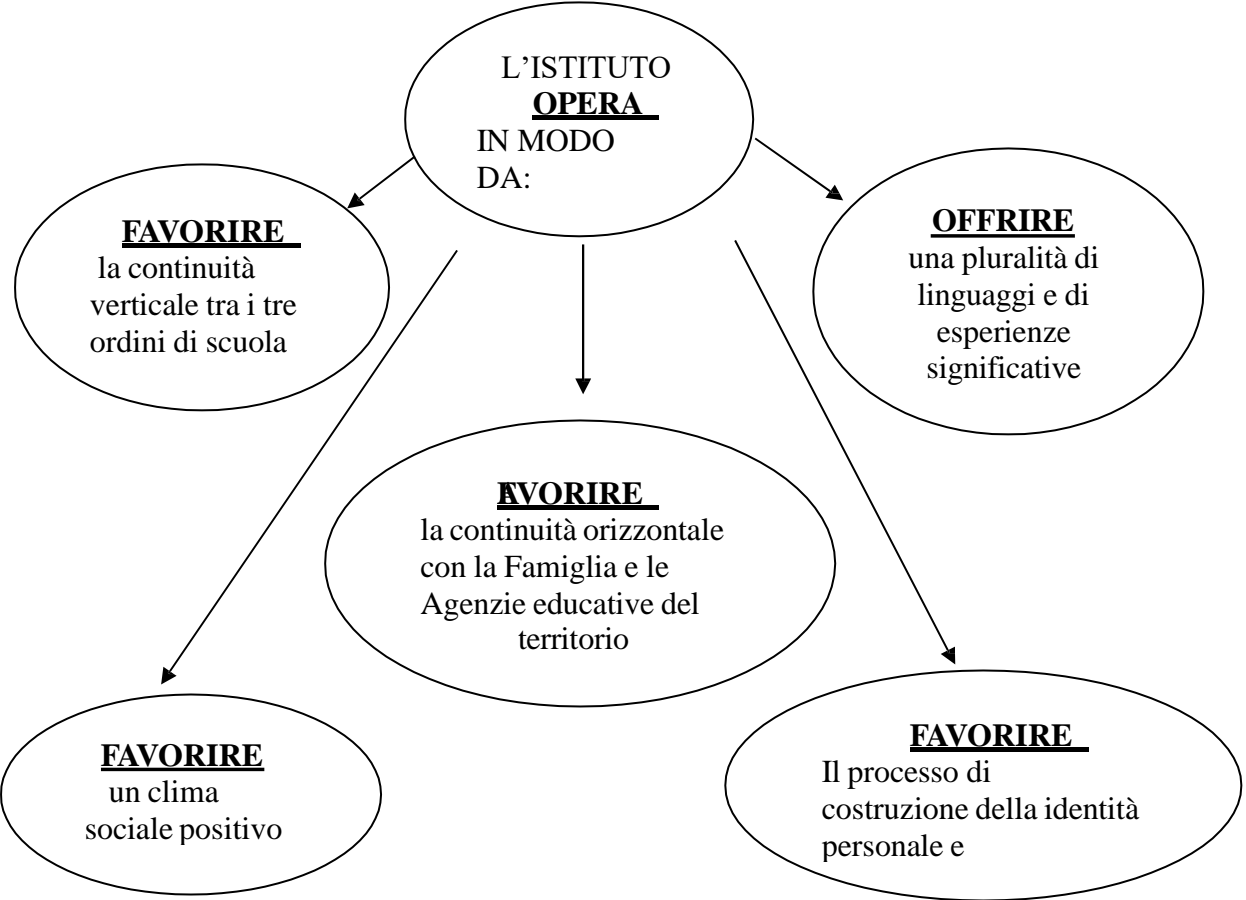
L'ISTITUTO **OPERA** IN MODO DA:

**FAVORIRE** la continuità verticale tra i tre ordini di scuola

**OFFRIRE** una pluralità di linguaggi e di esperienze significative

**FAVORIRE** la continuità orizzontale con la Famiglia e le Agenzie educative del territorio

**FAVORIRE** un clima sociale positivo

**FAVORIRE** Il processo di costruzione della identità personale e